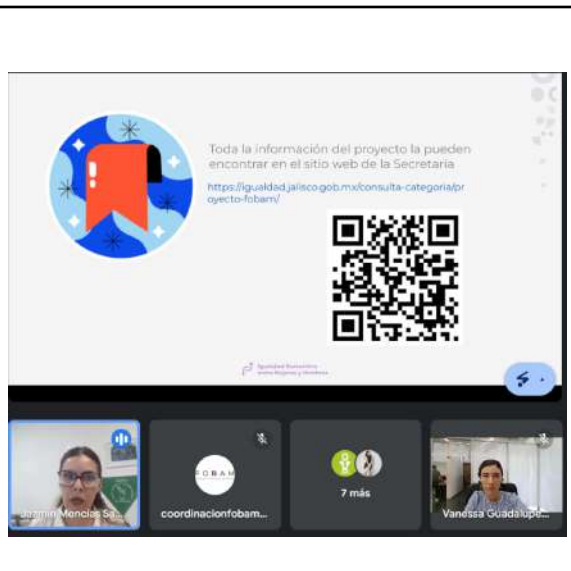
Toda la información del proyecto la pueden encontrar en el sitio web de la Secretaría

https://igualdad.jalisco.gob.mx/consulta-categoria/proyecto-fobam/

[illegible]

Jazmín Mencías Sa...

FOBAM

coordinacionfobam...

7 más

Vanessa Guadalupe...